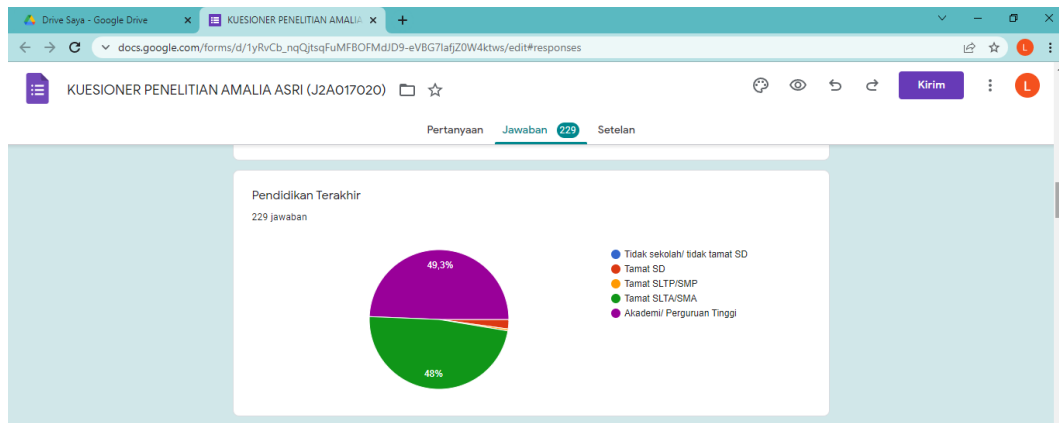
Drive Saya - Google Drive
KUESIONER PENELITIAN AMALIA
docs.google.com/forms/d/1yRvCb_nqQjtsqFuMFBOFMdJD9-eVBG7IafjZ0W4ktws/edit#responses
L

KUESIONER PENELITIAN AMALIA ASRI (J2A017020)
Kirim
L

Pertanyaan Jawaban 229 Setelan

Pendidikan Terakhir
229 jawaban

49,3%
48%

Tidak sekolah/ tidak tamat SD
Tamat SD
Tamat SLTP/SMP
Tamat SLTA/SMA
Akademi/ Perguruan Tinggi